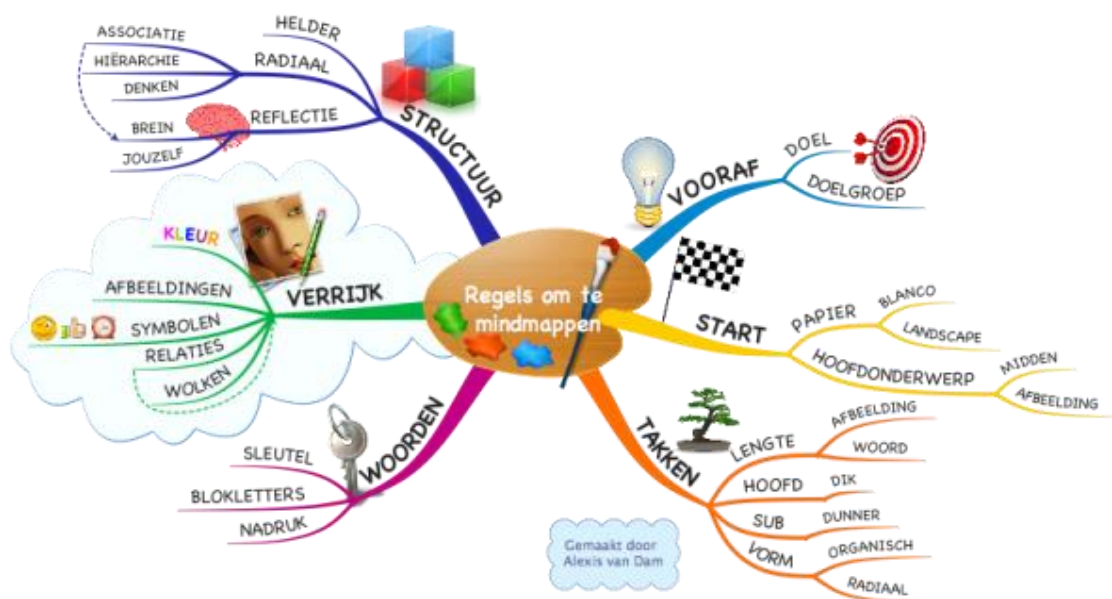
Regels om te mindmappen

STRUCTUUR
HELDER
RADIAAL
ASSOCIATIE
HIËRARCHIE
DENKEN
REFLECTIE
BREIN
JOUZELF

VOORAF
DOEL
DOELGROEP

START
PAPIER
BLANCO
LANDSCAPE
HOOFDONDERWERP
MIDDEN
AFBEELDING

TAKKEN
LENGTE
AFBEELDING
WOORD
HOOFD
DIK
SUB
DUNNER
VORM
ORGANISCH
RADIAAL

WOORDEN
SLEUTEL
BLOKLETTERS
NADRUK

VERRIJK
KLEUR
AFBEELDINGEN
SYMBOLEN
RELATIES
WOLKEN

Gemaakt door Alexis van Dam